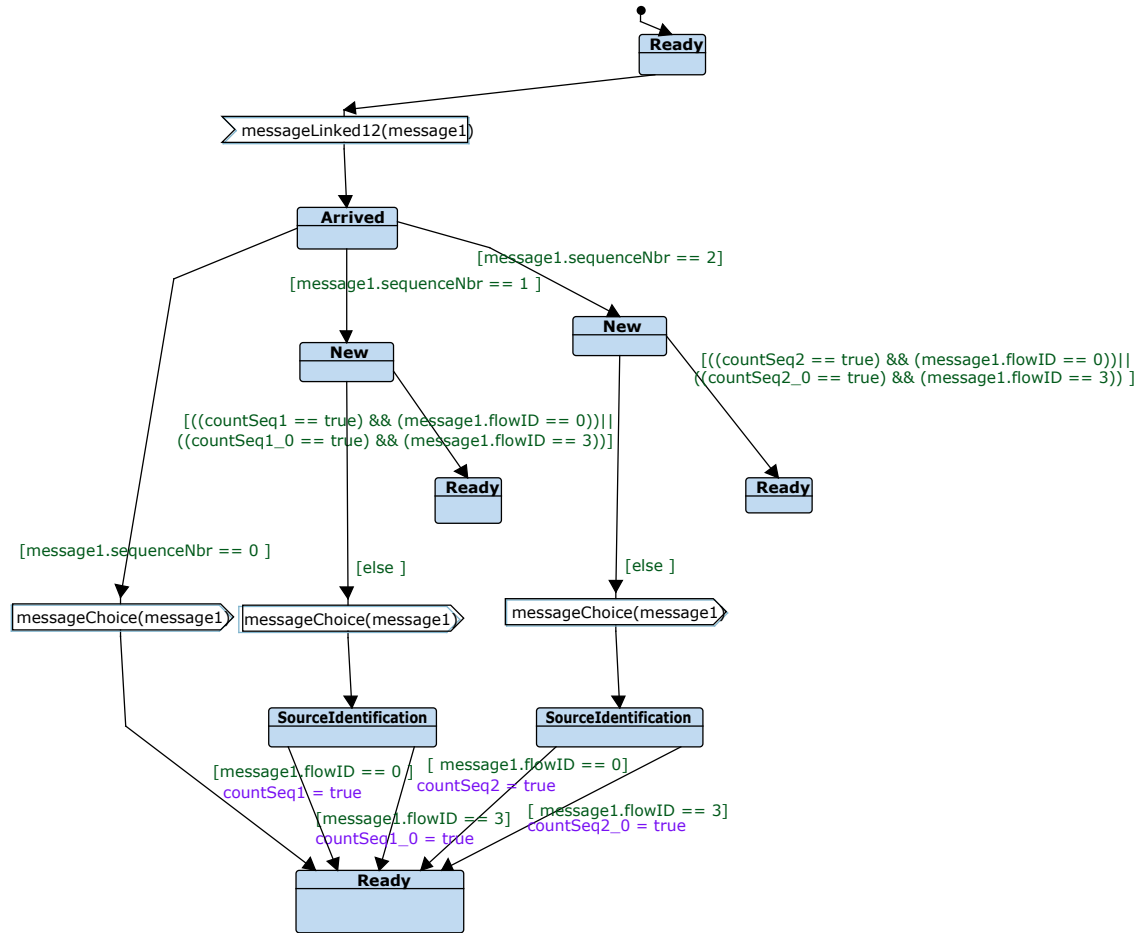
Ready

messageLinked12(message1)

Arrived

[message1.sequenceNbr == 2]

[message1.sequenceNbr == 1 ]

New

New

[((countSeq2 == true) && (message1.flowID == 0))||
((countSeq2_0 == true) && (message1.flowID == 3)) ]

[((countSeq1 == true) && (message1.flowID == 0))||
((countSeq1_0 == true) && (message1.flowID == 3))]

Ready

Ready

[message1.sequenceNbr == 0 ]

[else ]

[else ]

messageChoice(message1)

messageChoice(message1)

messageChoice(message1)

SourceIdentification

SourceIdentification

[message1.flowID == 0 ]
countSeq1 = true

[ message1.flowID == 0]
countSeq2 = true

[message1.flowID == 3]
countSeq1_0 = true

[ message1.flowID == 3]
countSeq2_0 = true

Ready